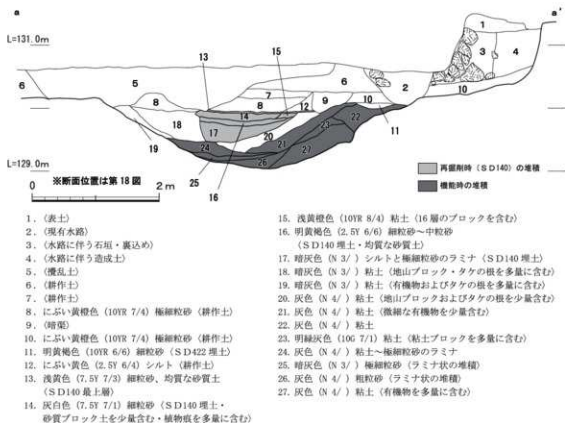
a

a'

L=131.0m

L=129.0m

※断面位置は第18図

0　　　　2 m

1 2 3 4 5 6 7 8 9 10 11 12 13 14 15 16 17 18 19 20 21 22 23 24 25 26 27

再掘削時（SD140）の堆積

機能時の堆積

1．（表土）
2．（現有水路）
3．（水路に伴う石垣・裏込め）
4．（水路に伴う造成土）
5．（攪乱土）
6．（耕作土）
7．（耕作土）
8．にぶい黄橙色（10YR 7/4）極細粒砂（耕作土）
9．（畦畔）
10．にぶい黄橙色（10YR 7/4）極細粒砂（耕作土）
11．明黄褐色（10YR 6/6）細粒砂（SD422 埋土）
12．にぶい黄色（2.5Y 6/4）シルト（耕作土）
13．浅黄色（7.5Y 7/3）細粒砂、均質な砂質土（SD140 最上層）
14．灰白色（7.5Y 7/1）細粒砂（SD140 埋土・砂質ブロック土を少量含む・植物痕を多量に含む）
15．浅黄橙色（10YR 8/4）粘土（16 層のブロックを含む）
16．明黄褐色（2.5Y 6/6）細粒砂～中粒砂（SD140 埋土・均質な砂質土）
17．暗灰色（N 3/）シルトと極細粒砂のラミナ（SD140 埋土）
18．暗灰色（N 3/）粘土（地山ブロック・タケの根を多量に含む）
19．暗灰色（N 3/）粘土（有機物およびタケの根を多量に含む）
20．灰色（N 4/）粘土（地山ブロックおよびタケの根を少量含む）
21．灰色（N 4/）粘土（微細な有機物を少量含む）
22．灰色（N 4/）粘土
23．明緑灰色（10G 7/1）粘土（粘土ブロックを多量に含む）
24．灰色（N 4/）粘土～極細粒砂のラミナ
25．暗灰色（N 3/）極細粒砂（ラミナ状の堆積）
26．灰色（N 4/）粗粒砂（ラミナ状の堆積）
27．灰色（N 4/）粘土（有機物を多量に含む）